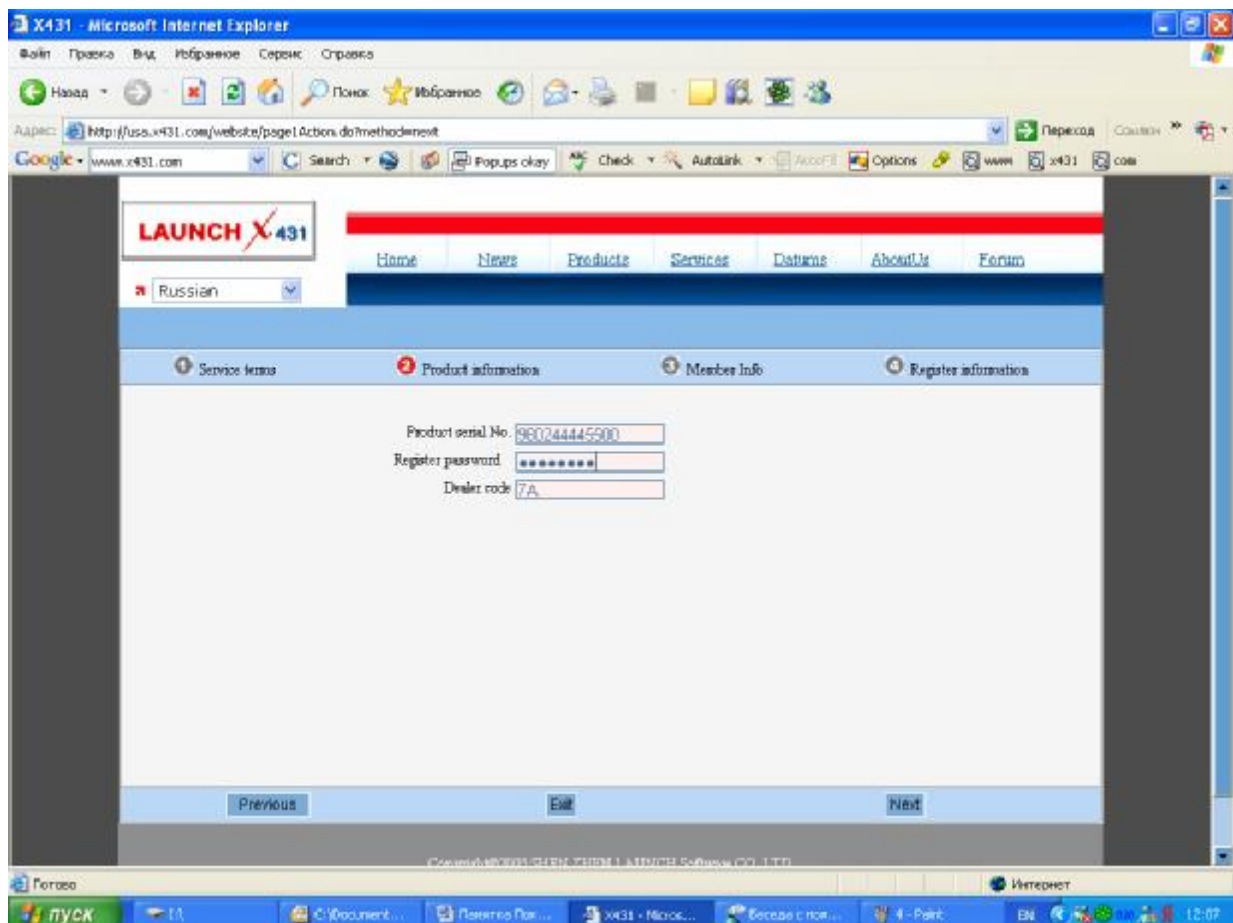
X431 - Microsoft Internet Explorer

Файл Правка Вид Избранное Сервис Справка

Назад Поиск Избранное

Адрес: http://usa.x431.com/website/page1Action.do?method=next Переход Ссылки

Google www.x431.com Search Popups okay Check AutoLink AutoFill Options www x431 com

LAUNCH X431

Russian

Home News Products Services Datums AboutUs Forum

Service terms Product information Member Info Register information

Product serial No. 980244445500
Register password ••••••••
Dealer code 7A

Previous Exit Next

Copyright©2005 SHEN ZHEN LAUNCH Software CO.,LTD

Готово Интернет

пуск C:\Document... Памятка По... X431 - Micros... Беседа с пом... 4 - Paint EN 12:07